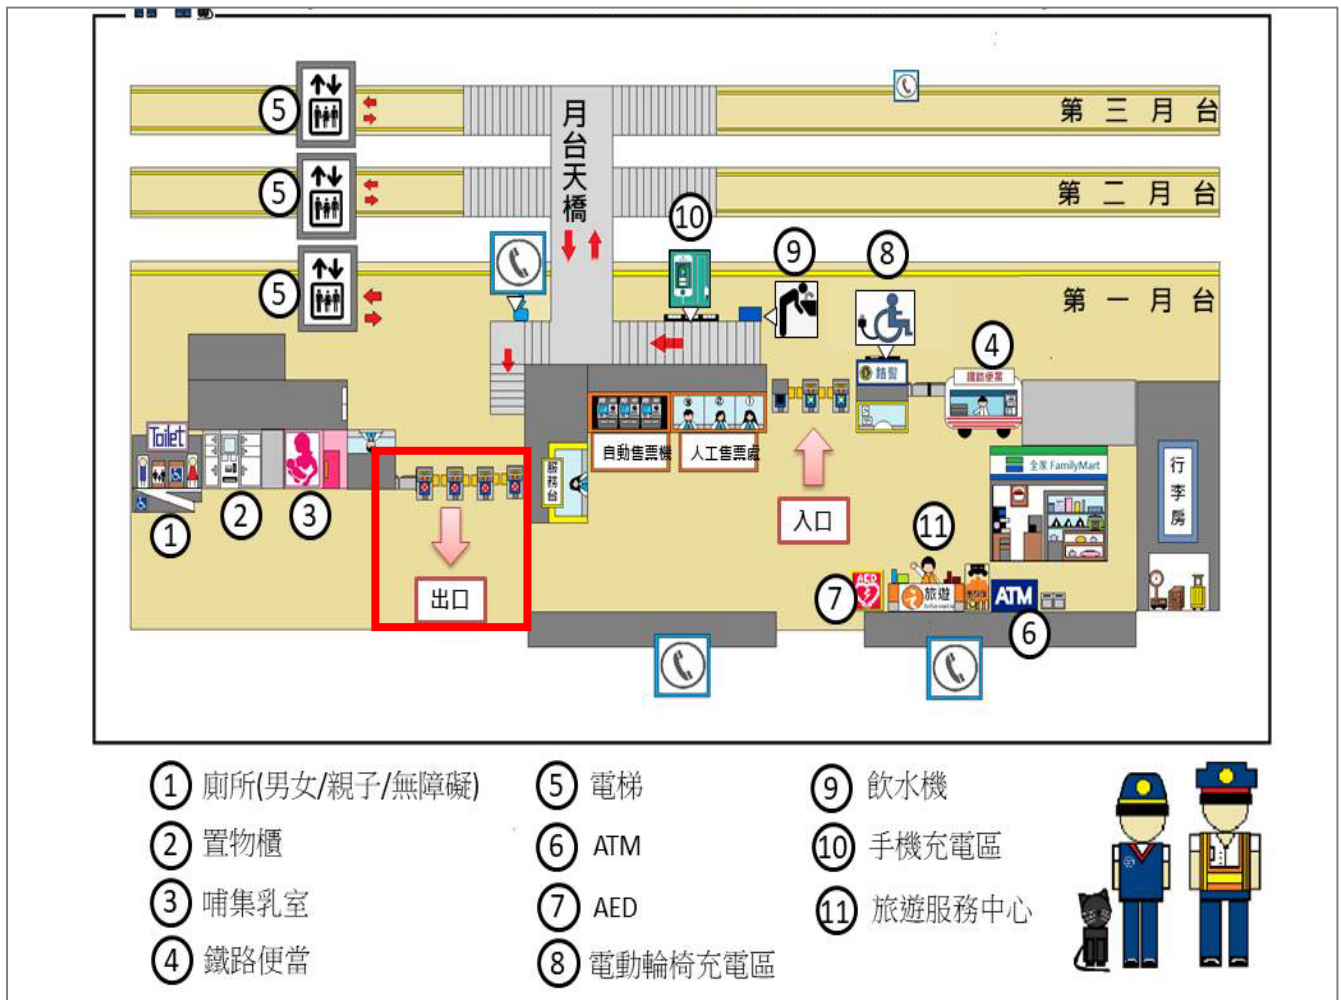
第 三 月 台

第 二 月 台

第 一 月 台

月台天橋

⑤ ⑤ ⑤ ⑩ ⑨ ⑧ ④

Toilet

詢問

鐵路便當

服務台

自動售票機

人工售票處

入口

出口

全家 FamilyMart

行李房

① ② ③ ⑪ ⑦ ⑥

AED

旅遊 Information

ATM

① 廁所(男女/親子/無障礙)
② 置物櫃
③ 哺集乳室
④ 鐵路便當
⑤ 電梯
⑥ ATM
⑦ AED
⑧ 電動輪椅充電區
⑨ 飲水機
⑩ 手機充電區
⑪ 旅遊服務中心